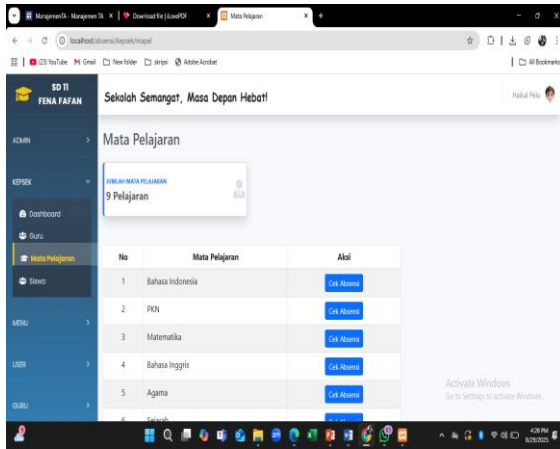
ManajemenTA - Manajemen TA ×
Download file | iLovePDF ×
Mata Pelajaran ×
localhost/absensi/kepsek/mapel
(23) YouTube
Gmail
New folder
skripsi
Adobe Acrobat
All Bookmarks

SD 11
FENA FAFAN

Sekolah Semangat, Masa Depan Hebat!

Haikal Pelu

ADMIN
KEPSEK
Dashboard
Guru
Mata Pelajaran
Siswa
MENU
USER
GURU

Mata Pelajaran

JUMLAH MATA PELAJARAN
9 Pelajaran

| No | Mata Pelajaran | Aksi |
|---|---|---|
| 1 | Bahasa Indonesia | Cek Absensi |
| 2 | PKN | Cek Absensi |
| 3 | Matematika | Cek Absensi |
| 4 | Bahasa Inggris | Cek Absensi |
| 5 | Agama | Cek Absensi |
| 6 | Sejarah | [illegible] |

Activate Windows
Go to Settings to activate Windows.

4:28 PM
8/28/2025